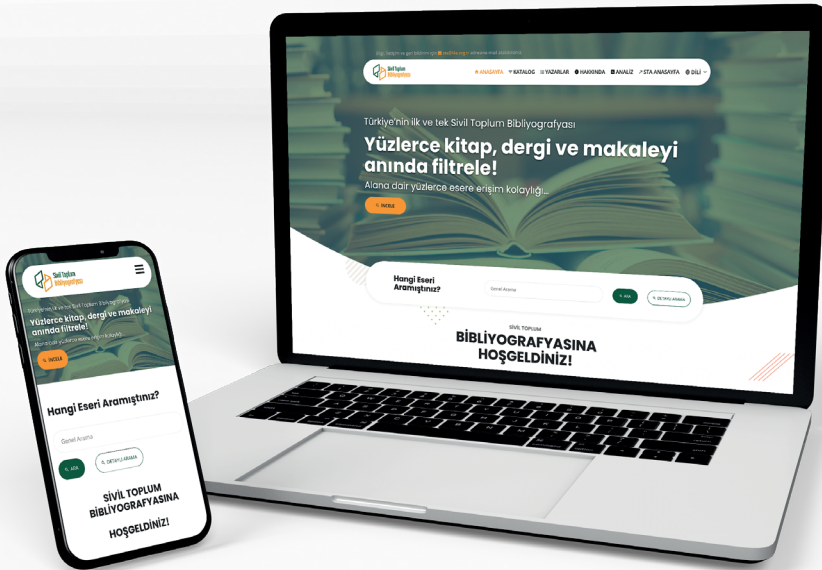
Sivil Toplum Bibliyografyası

ANASAYFA KATALOG YAZARLAR HAKKINDA ANALİZ STA ANASAYFA DİLİ

Türkiye'nin ilk ve tek Sivil Toplum Bibliyografyası

Yüzlerce kitap, dergi ve makaleyi anında filtrele!

Alana dair yüzlerce esere erişim kolaylığı...

İNCELE

Hangi Eseri Aramıştınız?

Genel Arama

ARA

DETAYLI ARAMA

SİVİL TOPLUM

BİBLİYOGRAFYASINA HOŞGELDİNİZ!

Sivil Toplum Bibliyografyası

Türkiye'nin ilk ve tek Sivil Toplum Bibliyografyası

Yüzlerce kitap, dergi ve makaleyi anında filtrele!

Alana dair yüzlerce esere erişim kolaylığı...

İNCELE

Hangi Eseri Aramıştınız?

Genel Arama

ARA

DETAYLI ARAMA

SİVİL TOPLUM BİBLİYOGRAFYASINA HOŞGELDİNİZ!